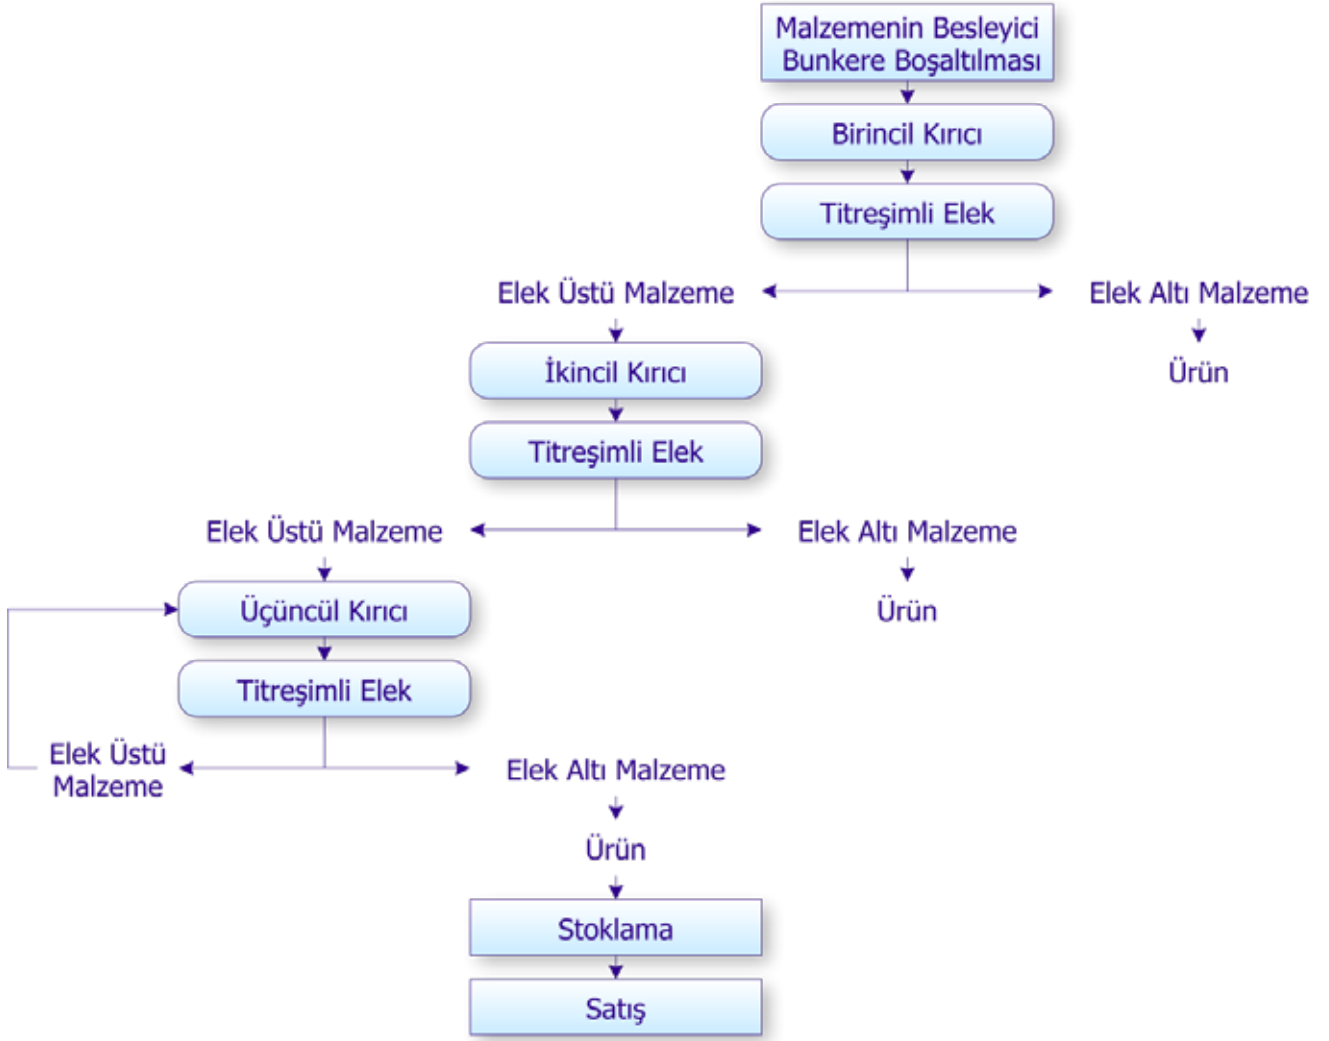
Malzemenin Besleyici Bunkere Boşaltılması

Birincil Kırıcı

Titreşimli Elek

Elek Üstü Malzeme

Elek Altı Malzeme

Ürün

İkincil Kırıcı

Titreşimli Elek

Elek Üstü Malzeme

Elek Altı Malzeme

Ürün

Üçüncül Kırıcı

Titreşimli Elek

Elek Üstü Malzeme

Elek Altı Malzeme

Ürün

Stoklama

Satış